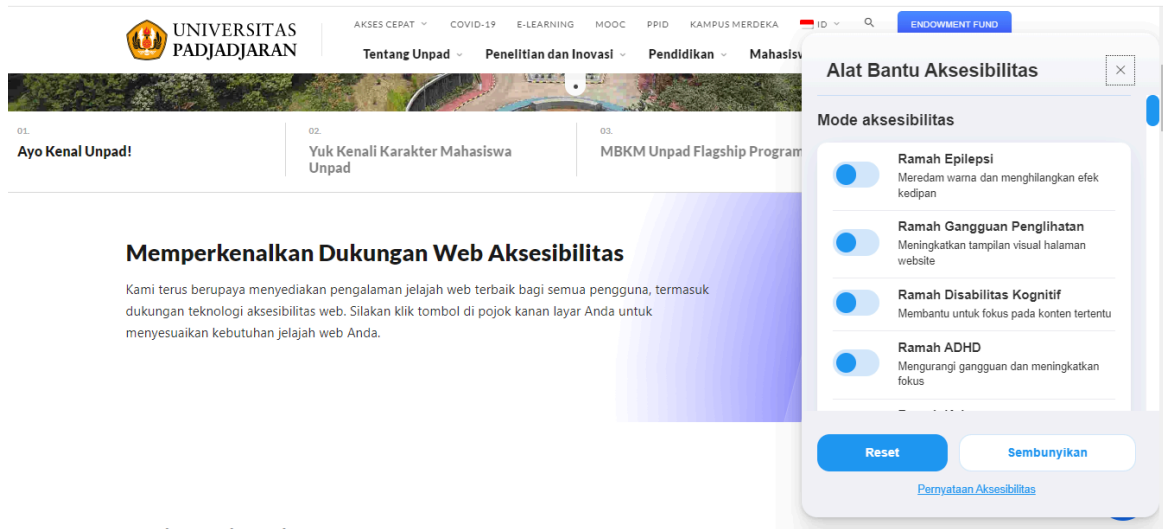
UNIVERSITAS PADJADJARAN

AKSES CEPAT COVID-19 E-LEARNING MOOC PPID KAMPUS MERDEKA ID ENDOWMENT FUND

Tentang Unpad Penelitian dan Inovasi Pendidikan Mahasisw

01.
Ayo Kenal Unpad!

02.
Yuk Kenali Karakter Mahasiswa Unpad

03.
MBKM Unpad Flagship Program

Memperkenalkan Dukungan Web Aksesibilitas

Kami terus berupaya menyediakan pengalaman jelajah web terbaik bagi semua pengguna, termasuk dukungan teknologi aksesibilitas web. Silakan klik tombol di pojok kanan layar Anda untuk menyesuaikan kebutuhan jelajah web Anda.

Alat Bantu Aksesibilitas

×

Mode aksesibilitas

Ramah Epilepsi
Meredam warna dan menghilangkan efek kedipan

Ramah Gangguan Penglihatan
Meningkatkan tampilan visual halaman website

Ramah Disabilitas Kognitif
Membantu untuk fokus pada konten tertentu

Ramah ADHD
Mengurangi gangguan dan meningkatkan fokus

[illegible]

Reset

Sembunyikan

Pernyataan Aksesibilitas